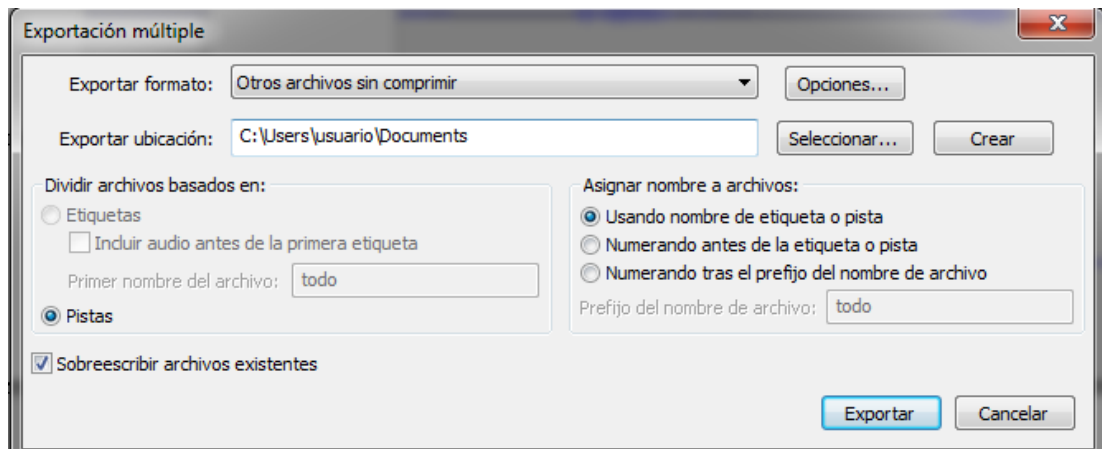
Exportación múltiple

X

Exportar formato: Otros archivos sin comprimir

Opciones...

Exportar ubicación: C:\Users\usuario\Documents

Seleccionar...

Crear

Dividir archivos basados en:

Etiquetas

Incluir audio antes de la primera etiqueta

Primer nombre del archivo: todo

Pistas

Asignar nombre a archivos:

Usando nombre de etiqueta o pista

Numerando antes de la etiqueta o pista

Numerando tras el prefijo del nombre de archivo

Prefijo del nombre de archivo: todo

Sobreescribir archivos existentes

Exportar

Cancelar